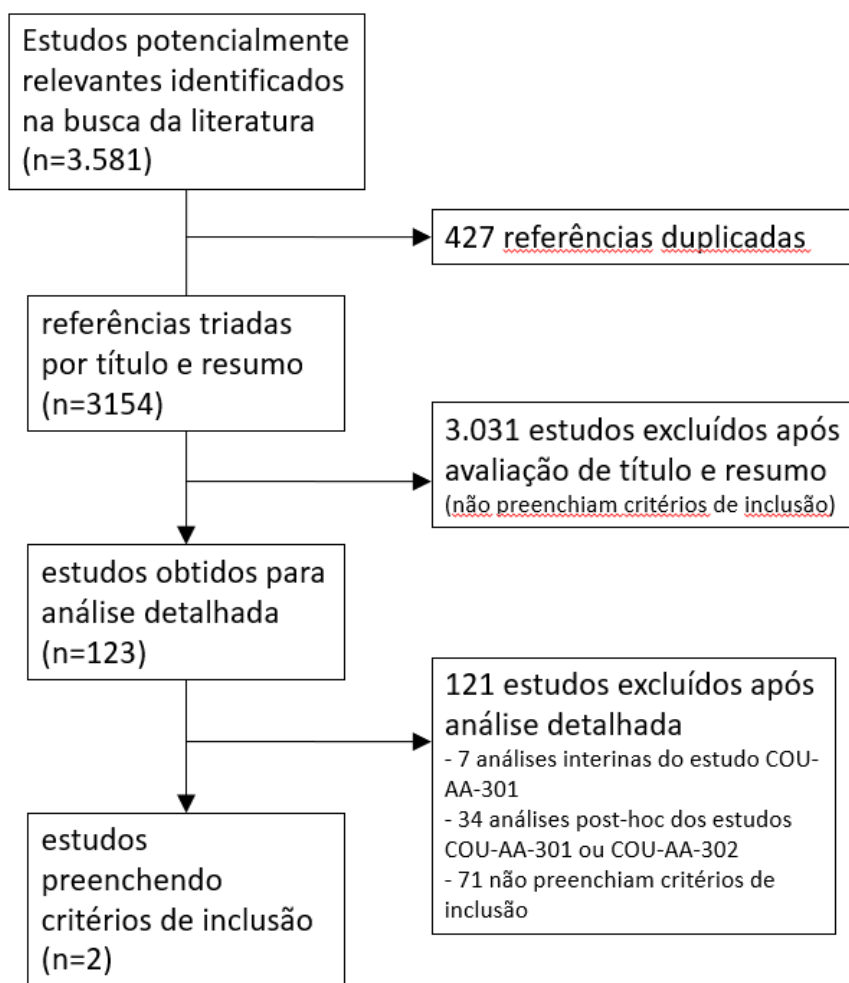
Estudos potencialmente relevantes identificados na busca da literatura (n=3.581)

427 referências duplicadas

referências triadas por título e resumo (n=3154)

3.031 estudos excluídos após avaliação de título e resumo (não preenchiam critérios de inclusão)

estudos obtidos para análise detalhada (n=123)

121 estudos excluídos após análise detalhada
- 7 análises interinas do estudo COU-AA-301
- 34 análises post-hoc dos estudos COU-AA-301 ou COU-AA-302
- 71 não preenchiam critérios de inclusão

estudos preenchendo critérios de inclusão (n=2)